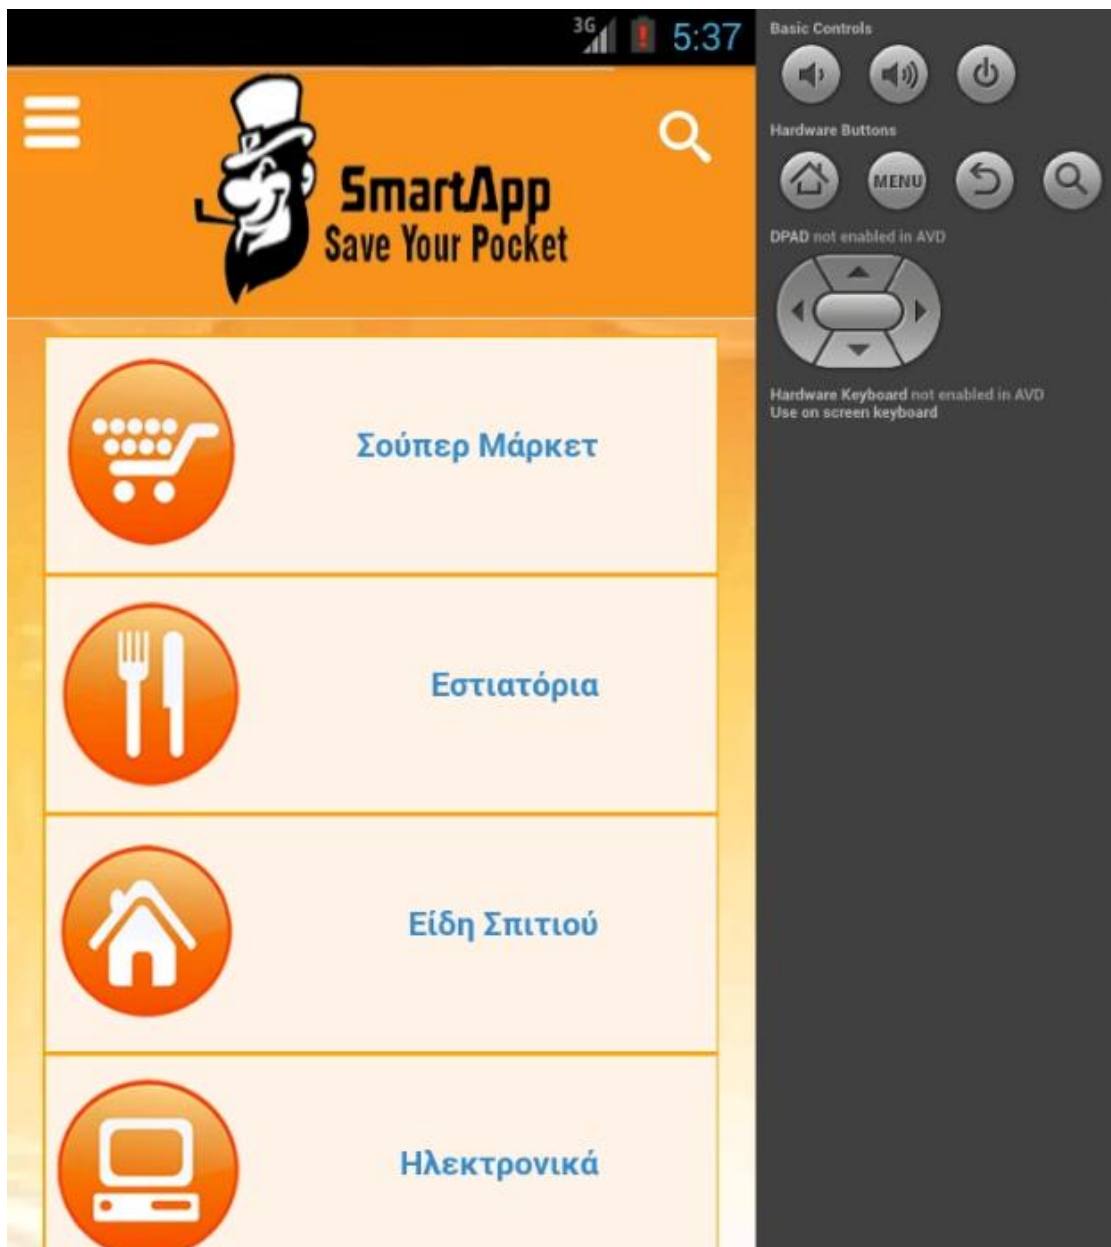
3G 5:37

SmartApp
Save Your Pocket

Σούπερ Μάρκετ

Εστιατόρια

Είδη Σπιτιού

Ηλεκτρονικά

Basic Controls

Hardware Buttons

MENU

DPAD not enabled in AVD

Hardware Keyboard not enabled in AVD
Use on screen keyboard